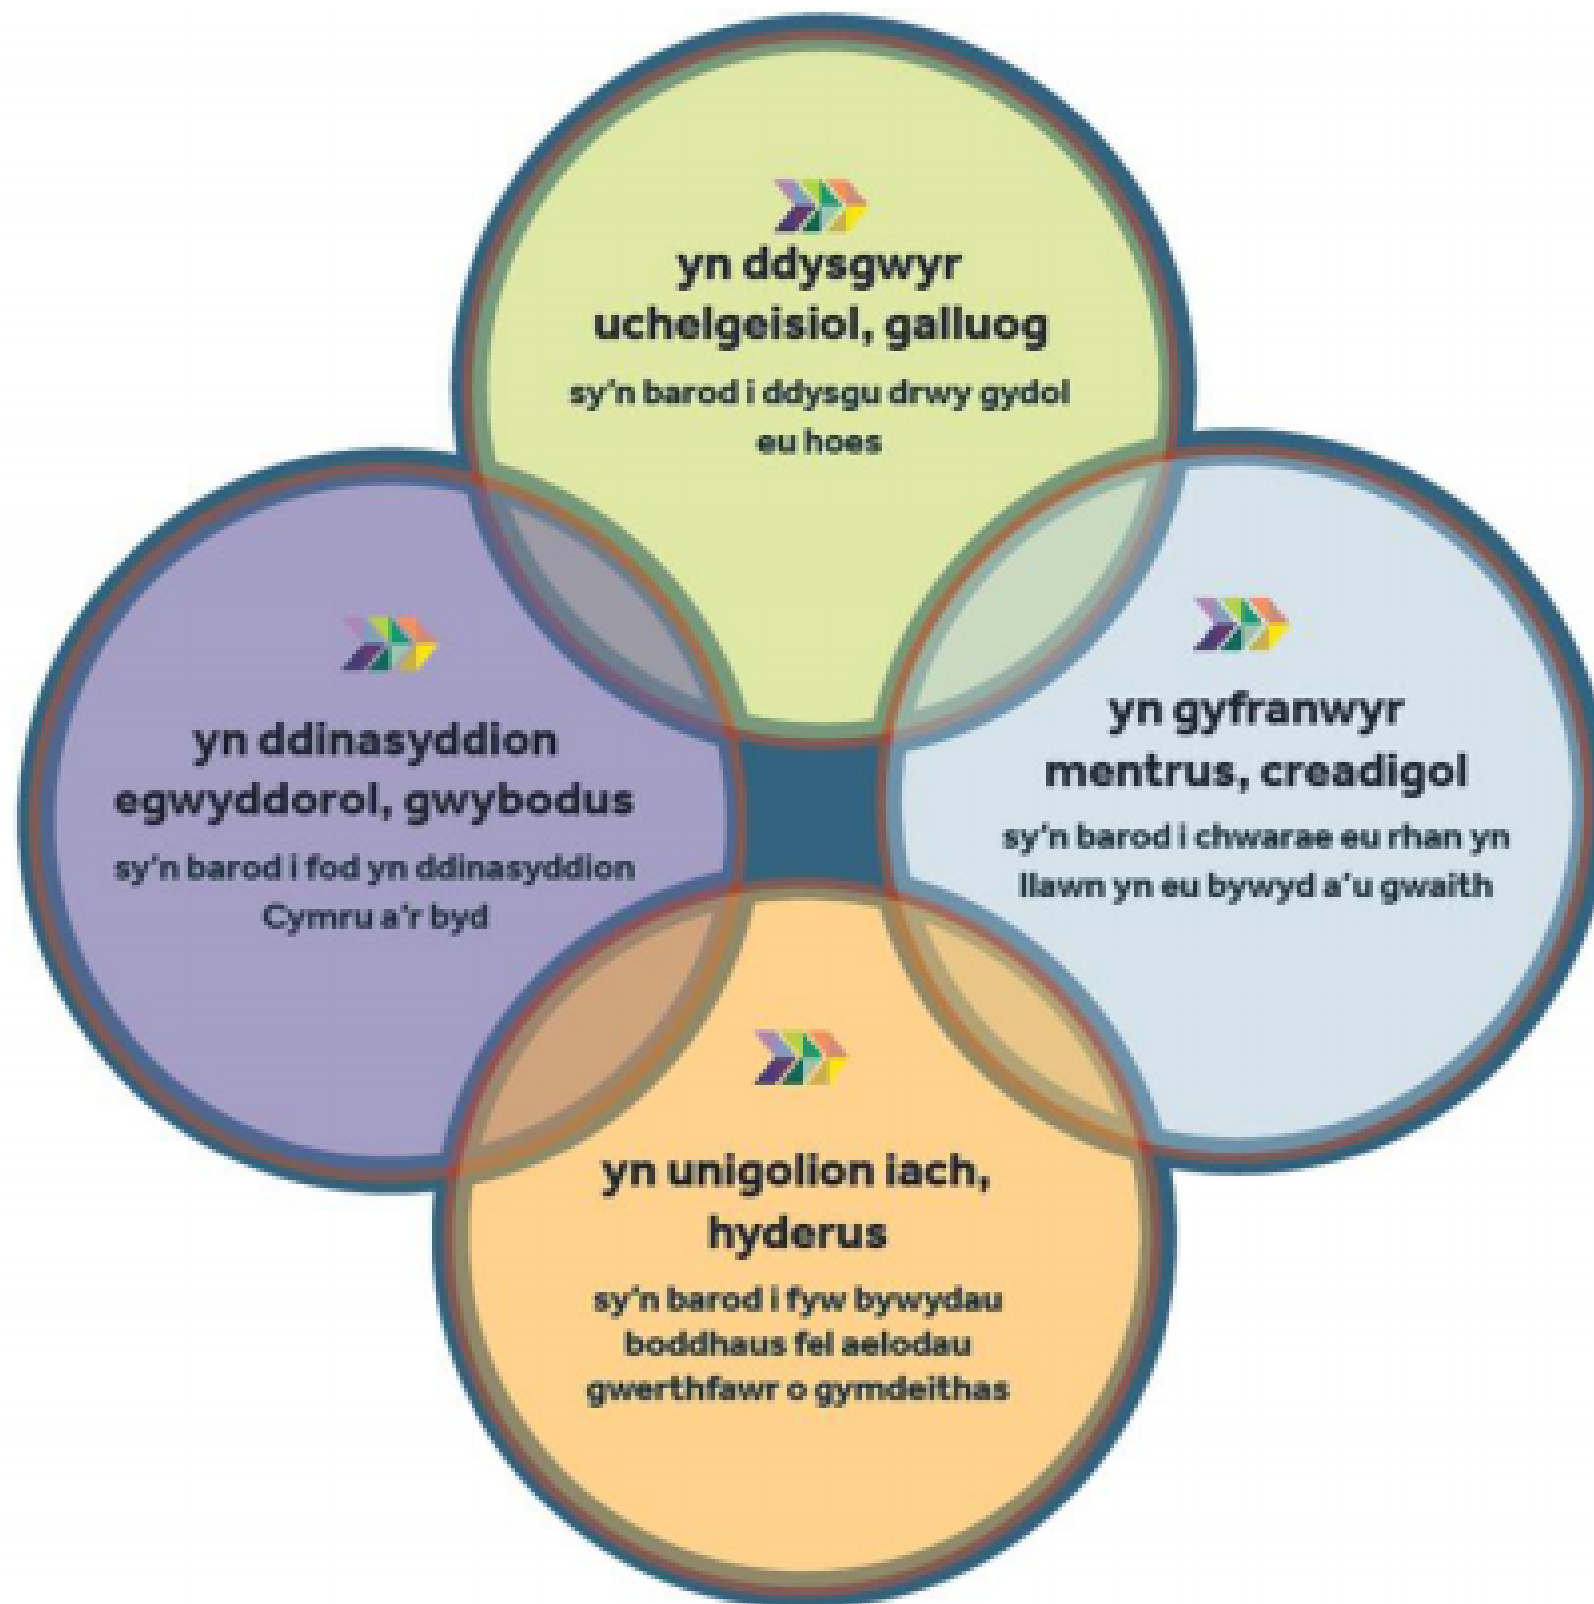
yn ddysgwyr uchelgeisiol, galluog
sy'n barod i ddysgu drwy gydol eu hoes

yn ddinasyddion egwyddorol, gwybodus
sy'n barod i fod yn ddinasyddion Cymru a'r byd

yn gyfranwyr mentrus, creadigol
sy'n barod i chwarae eu rhan yn llawn yn eu bywyd a'u gwaith

yn unigolion iach, hyderus
sy'n barod i fyw bywydau boddhaus fel aelodau gwerthfawr o gymdeithas